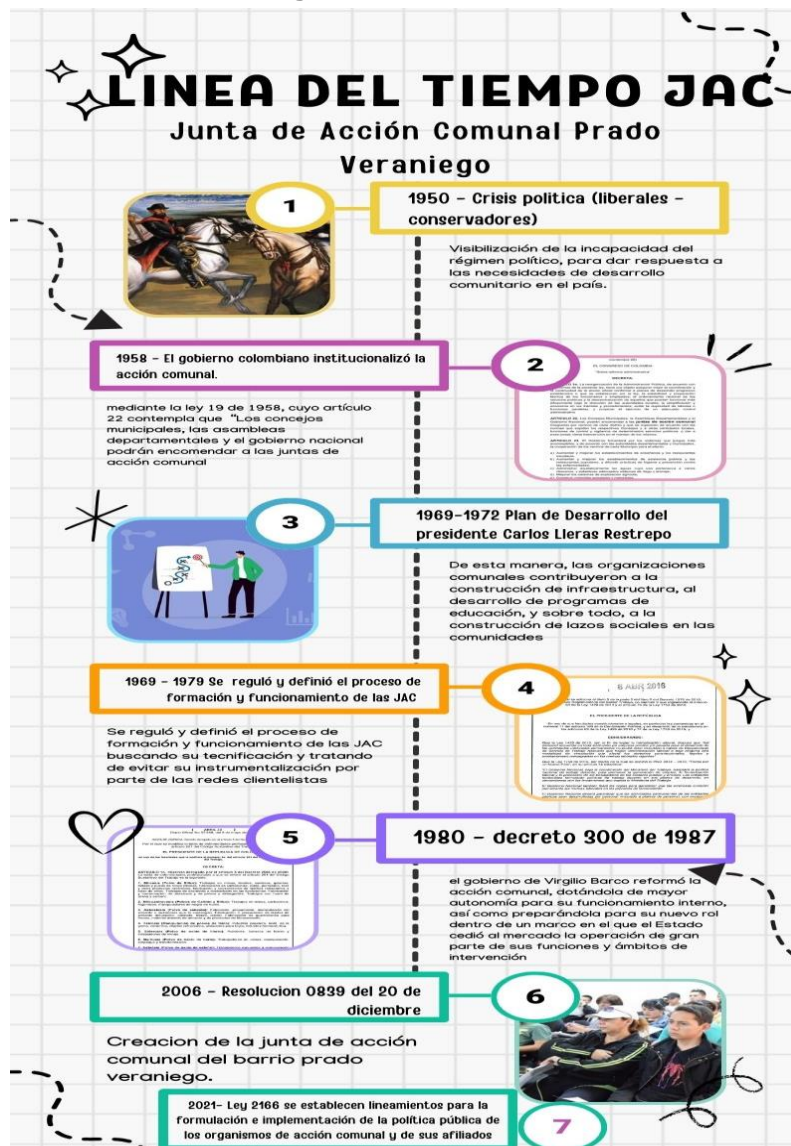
LINEA DEL TIEMPO JAC

Junta de Acción Comunal Prado Veraniego

1

1950 - Crisis politica (liberales - conservadores)

Visibilización de la incapacidad del régimen político, para dar respuesta a las necesidades de desarrollo comunitario en el país.

1958 - El gobierno colombiano institucionalizó la acción comunal.

2

mediante la ley 19 de 1958, cuyo artículo 22 contempla que "Los concejos municipales, las asambleas departamentales y el gobierno nacional podrán encomendar a las juntas de acción comunal

3

1969-1972 Plan de Desarrollo del presidente Carlos Lleras Restrepo

De esta manera, las organizaciones comunales contribuyeron a la construcción de infraestructura, al desarrollo de programas de educación, y sobre todo, a la construcción de lazos sociales en las comunidades

1969 - 1979 Se reguló y definió el proceso de formación y funcionamiento de las JAC

4

Se reguló y definió el proceso de formación y funcionamiento de las JAC buscando su tecnificación y tratando de evitar su instrumentalización por parte de las redes clientelistas

5

1980 - decreto 300 de 1987

el gobierno de Virgilio Barco reformó la acción comunal, dotándola de mayor autonomía para su funcionamiento interno, así como preparándola para su nuevo rol dentro de un marco en el que el Estado cedió al mercado la operación de gran parte de sus funciones y ámbitos de intervención

2006 - Resolucion 0839 del 20 de diciembre

6

Creacion de la junta de acción comunal del barrio prado veraniego.

2021- Ley 2166 se establecen lineamientos para la formulación e implementación de la política pública de los organismos de acción comunal y de sus afiliados

7